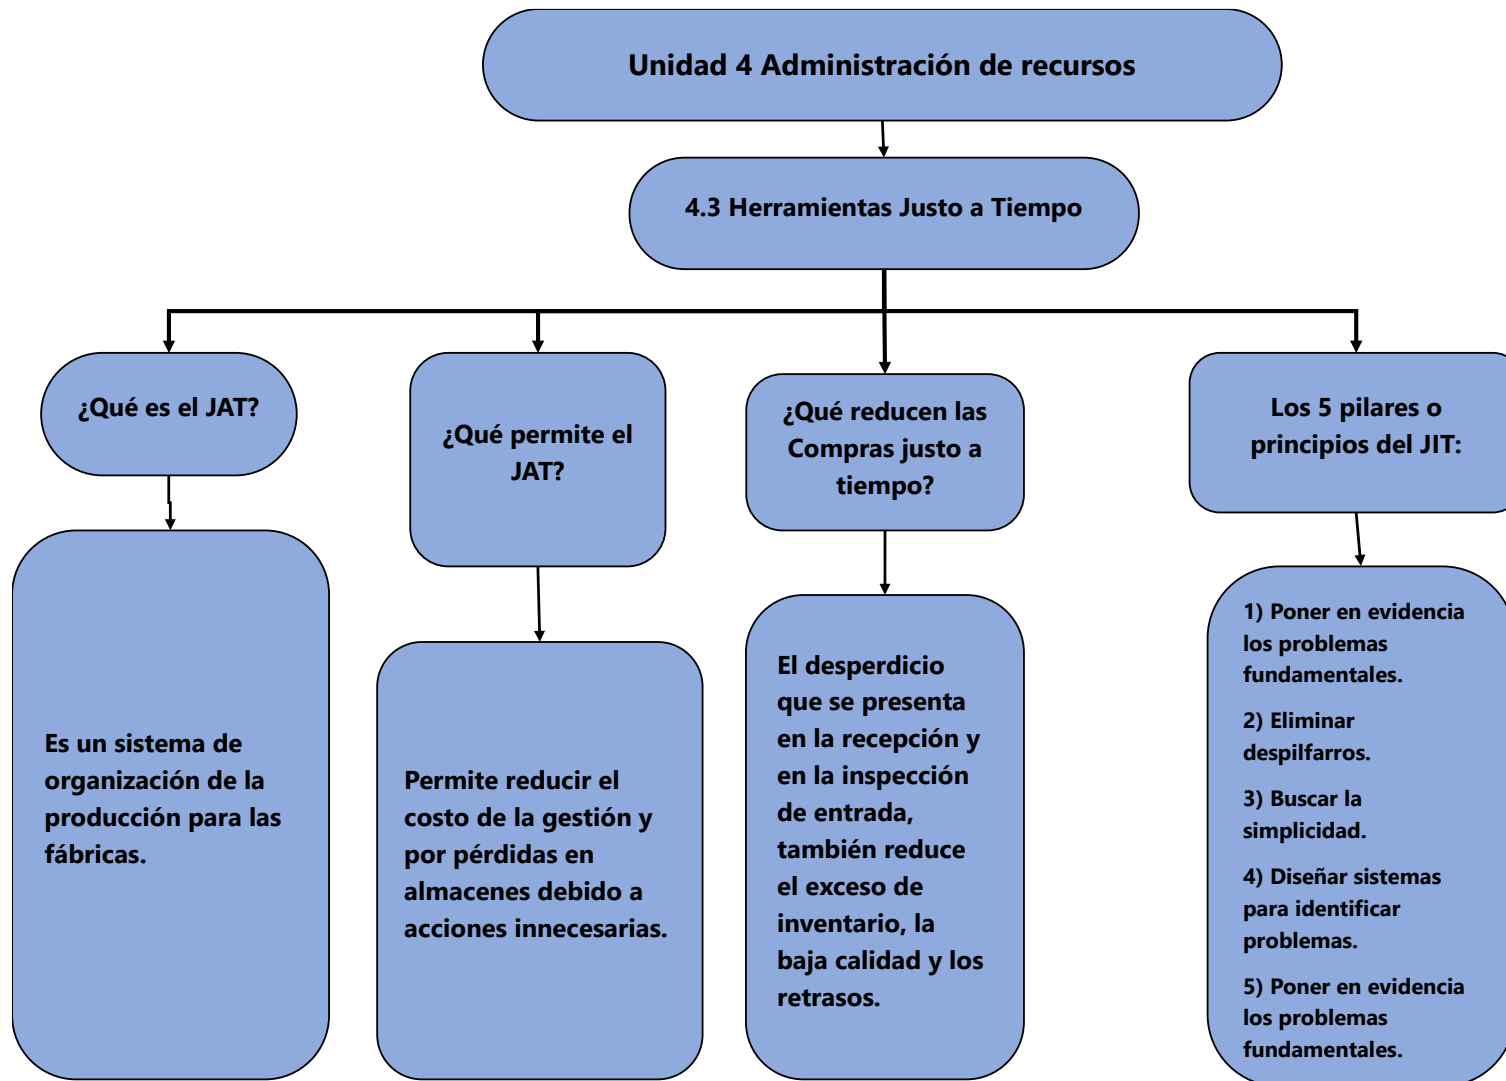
Unidad 4 Administración de recursos

4.3 Herramientas Justo a Tiempo

¿Qué es el JAT?

Es un sistema de organización de la producción para las fábricas.

¿Qué permite el JAT?

Permite reducir el costo de la gestión y por pérdidas en almacenes debido a acciones innecesarias.

¿Qué reducen las Compras justo a tiempo?

El desperdicio que se presenta en la recepción y en la inspección de entrada, también reduce el exceso de inventario, la baja calidad y los retrasos.

Los 5 pilares o principios del JIT:

1) Poner en evidencia los problemas fundamentales.

2) Eliminar despilfarros.

3) Buscar la simplicidad.

4) Diseñar sistemas para identificar problemas.

5) Poner en evidencia los problemas fundamentales.